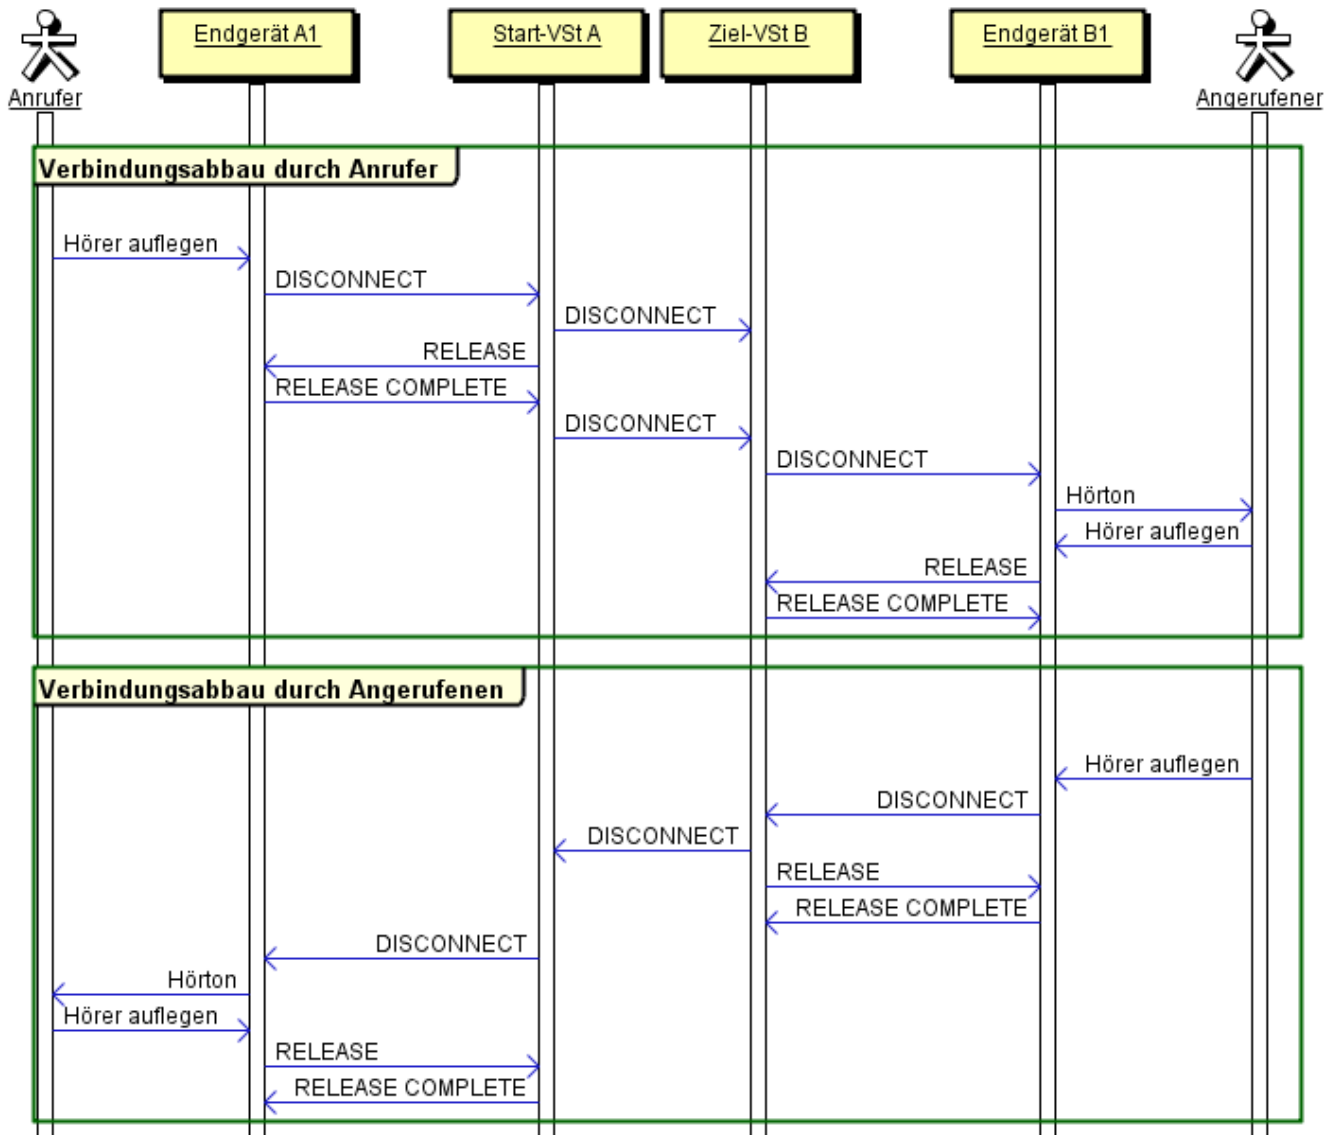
Anrufer

Endgerät A1

Start-VSt A

Ziel-VSt B

Endgerät B1

Angerufener

Verbindungsabbau durch Anrufer

Hörer auflegen

DISCONNECT

DISCONNECT

RELEASE

RELEASE COMPLETE

DISCONNECT

DISCONNECT

Hörton

Hörer auflegen

RELEASE

RELEASE COMPLETE

Verbindungsabbau durch Angerufenen

Hörer auflegen

DISCONNECT

DISCONNECT

RELEASE

RELEASE COMPLETE

DISCONNECT

Hörton

Hörer auflegen

RELEASE

RELEASE COMPLETE